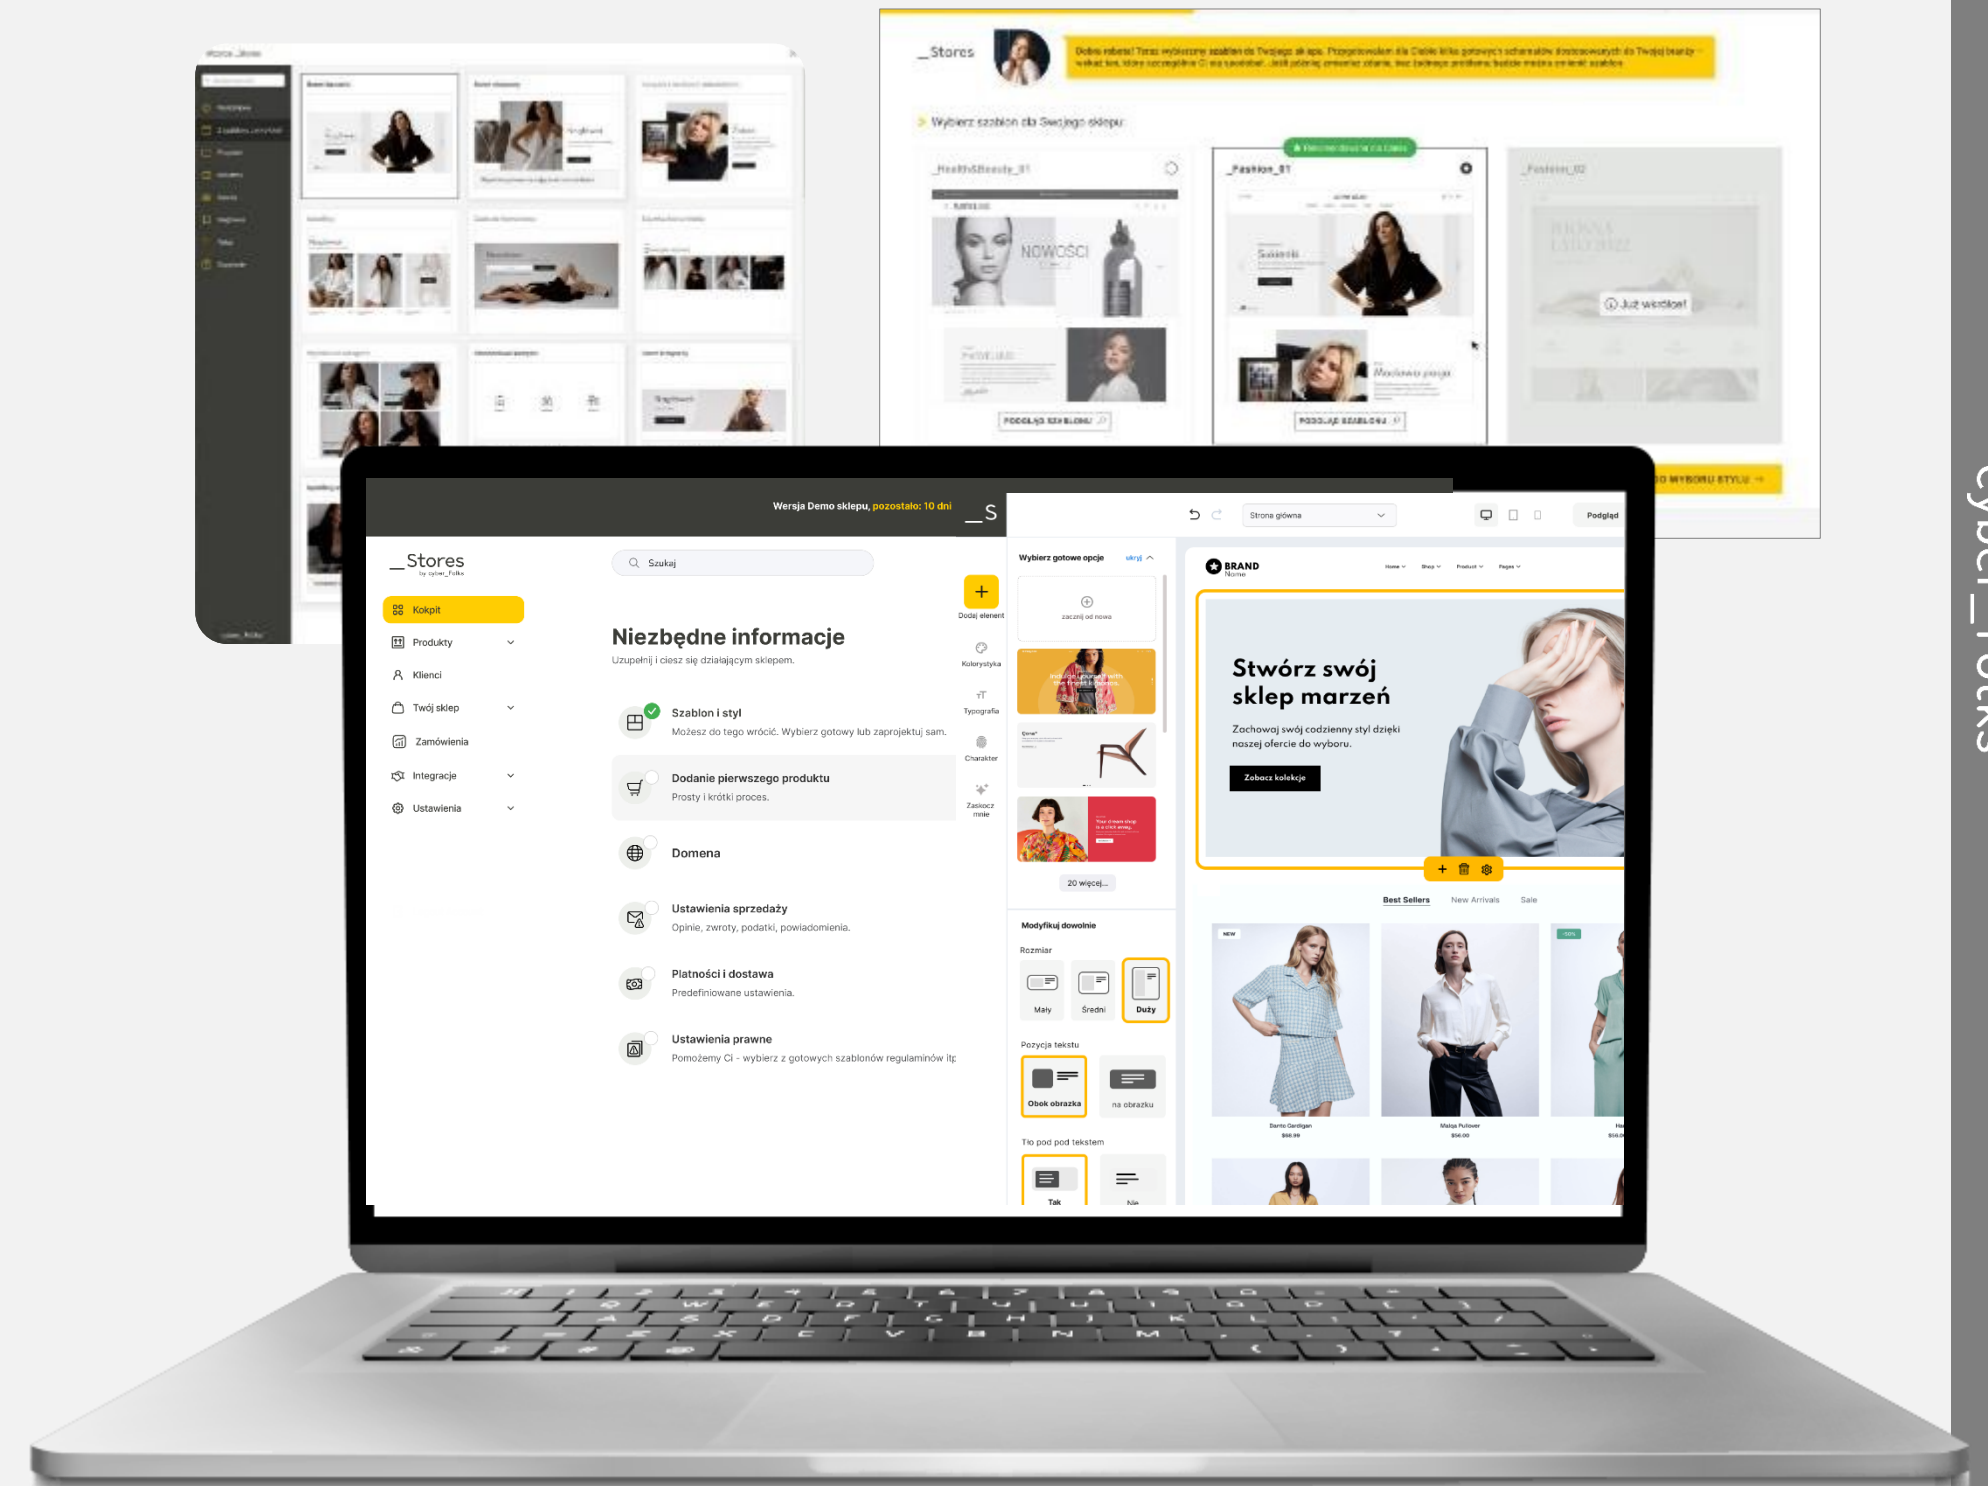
_Stores

Wybierz szablon dla Swojego sklepu

_HealthSBeauty_01

NOWOŚCI

PODGLĄD SZABLONU

_Fashion_01

PODGLĄD SZABLONU

_Fashion_02

Już wkrótce!

DO WYBORU STYLU →

Wersja Demo sklepu, pozostało: 10 dni

_S

_Stores

Szukaj

Kokpit

Produkty

Klienci

Twój sklep

Zamówienia

Integracje

Ustawienia

Niezbędne informacje

Uzupełnij i ciesz się działającym sklepem.

Szablon i styl

Możesz do tego wrócić. Wybierz gotowy lub zaprojektuj sam.

Dodanie pierwszego produktu

Prosty i krótki proces.

Domena

Ustawienia sprzedaży

Opinie, zwroty, podatki, powiadomienia.

Płatności i dostawa

Predefiniowane ustawienia.

Ustawienia prawne

Pomożemy Ci - wybierz z gotowych szablonów regulaminów itp

Dodaj element

Kolorystyka

Typografia

Charakter

Zaskocz mnie

Strona główna

Podgląd

Wybierz gotowe opcje

ukryj

zacznij od nowa

20 więcej...

Modyfikuj dowolnie

Rozmiar

Mały

Średni

Duży

Pozycja tekstu

Obok obrazka

na obrazku

Tło pod pod tekstem

Tak

Nie

BRAND

Home

Shop

Product

Pages

Stwórz swój sklep marzeń

Zachowaj swój codzienny styl dzięki naszej ofercie do wyboru.

Zobacz kolekcje

Best Sellers

New Arrivals

Sale

NEW

Cyber_Folks